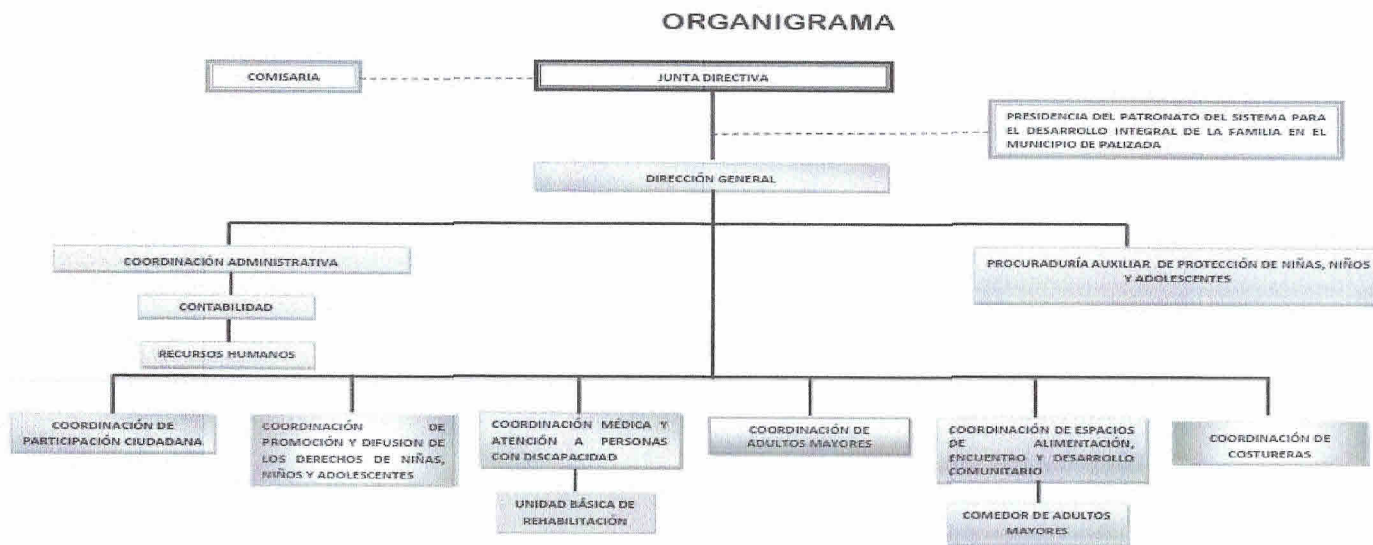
ORGANIGRAMA

COMISARIA

JUNTA DIRECTIVA

PRESIDENCIA DEL PATRONATO DEL SISTEMA PARA EL DESARROLLO INTEGRAL DE LA FAMILIA EN EL MUNICIPIO DE PALIZADA

DIRECCIÓN GENERAL

COORDINACIÓN ADMINISTRATIVA

CONTABILIDAD

RECURSOS HUMANOS

PROCURADURÍA AUXILIAR DE PROTECCIÓN DE NIÑAS, NIÑOS Y ADOLESCENTES

COORDINACIÓN DE PARTICIPACIÓN CIUDADANA

COORDINACIÓN DE PROMOCIÓN Y DIFUSION DE LOS DERECHOS DE NIÑAS, NIÑOS Y ADOLESCENTES

COORDINACIÓN MÉDICA Y ATENCIÓN A PERSONAS CON DISCAPACIDAD

UNIDAD BÁSICA DE REHABILITACIÓN

COORDINACIÓN DE ADULTOS MAYORES

COORDINACIÓN DE ESPACIOS DE ALIMENTACIÓN, ENCUENTRO Y DESARROLLO COMUNITARIO

COMEDOR DE ADULTOS MAYORES

COORDINACIÓN DE COSTURERAS